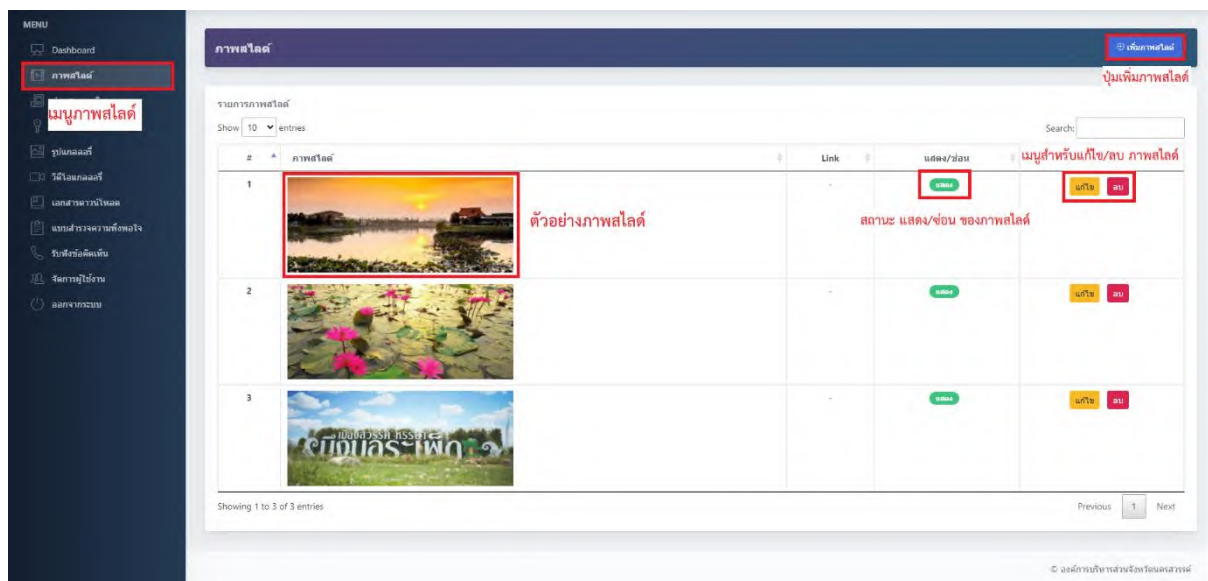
MENU
Dashboard
ภาพสไลด์
เมนูภาพสไลด์
รูปแกลลอรี่
วีดีโอแกลลอรี่
เอกสารดาวน์โหลด
แบบสำรวจความพึงพอใจ
รับฟังข้อคิดเห็น
จัดการผู้ใช้งาน
ออกจากระบบ

ภาพสไลด์
⊕ เพิ่มภาพสไลด์
ปุ่มเพิ่มภาพสไลด์

รายการภาพสไลด์
Show 10 entries
Search:

| # | ภาพสไลด์ | Link | แสดง/ซ่อน | |
|---|---|---|---|---|
| 1 | ตัวอย่างภาพสไลด์ | - | แสดง | แก้ไข ลบ |
| 2 | | - | แสดง | แก้ไข ลบ |
| 3 | | - | แสดง | แก้ไข ลบ |

เมนูสำหรับแก้ไข/ลบ ภาพสไลด์
สถานะ แสดง/ซ่อน ของภาพสไลด์

Showing 1 to 3 of 3 entries
Previous 1 Next

© องค์การบริหารส่วนจังหวัดนครสวรรค์